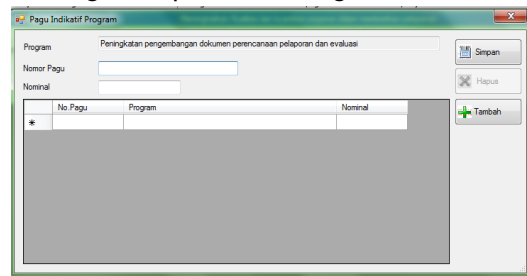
Pagu Indikatif Program

Program
Peningkatan pengembangan dokumen perencanaan pelaporan dan evaluasi

Nomor Pagu

Nominal

| | No.Pagu | Program | Nominal |
|---|---|---|---|
| * | | | |

Simpan
Hapus
Tambah